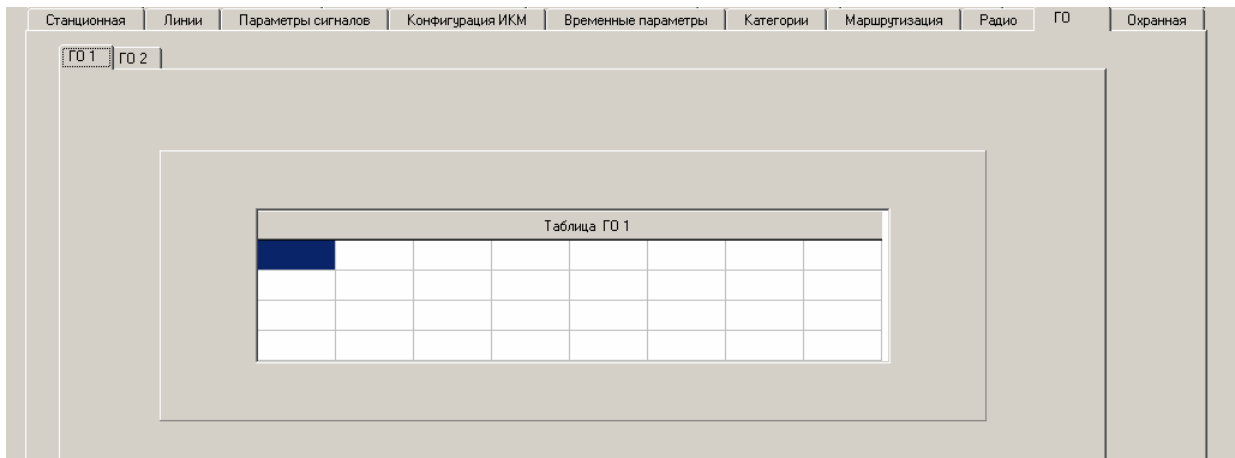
Станционная | Линии | Параметры сигналов | Конфигурация ИКМ | Временные параметры | Категории | Маршрутизация | Радио | ГО | Охранная

ГО 1 | ГО 2

Таблица ГО 1

| | | | | | | | |
|---|---|---|---|---|---|---|---|
| | | | | | | | |
| | | | | | | | |
| | | | | | | | |